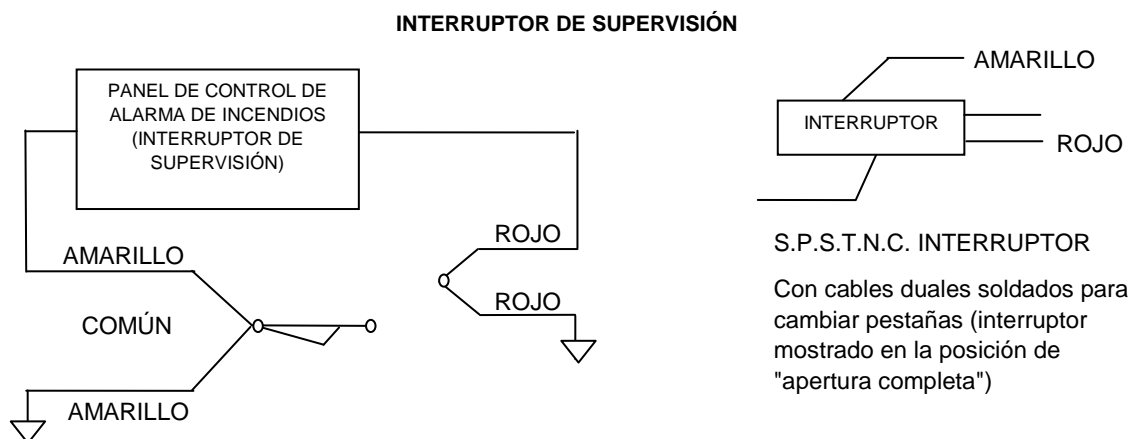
INTERRUPTOR DE SUPERVISIÓN

PANEL DE CONTROL DE ALARMA DE INCENDIOS (INTERRUPTOR DE SUPERVISIÓN)

AMARILLO

COMÚN

AMARILLO

ROJO

ROJO

AMARILLO

INTERRUPTOR

ROJO

S.P.S.T.N.C. INTERRUPTOR

Con cables duales soldados para cambiar pestañas (interruptor mostrado en la posición de "apertura completa")